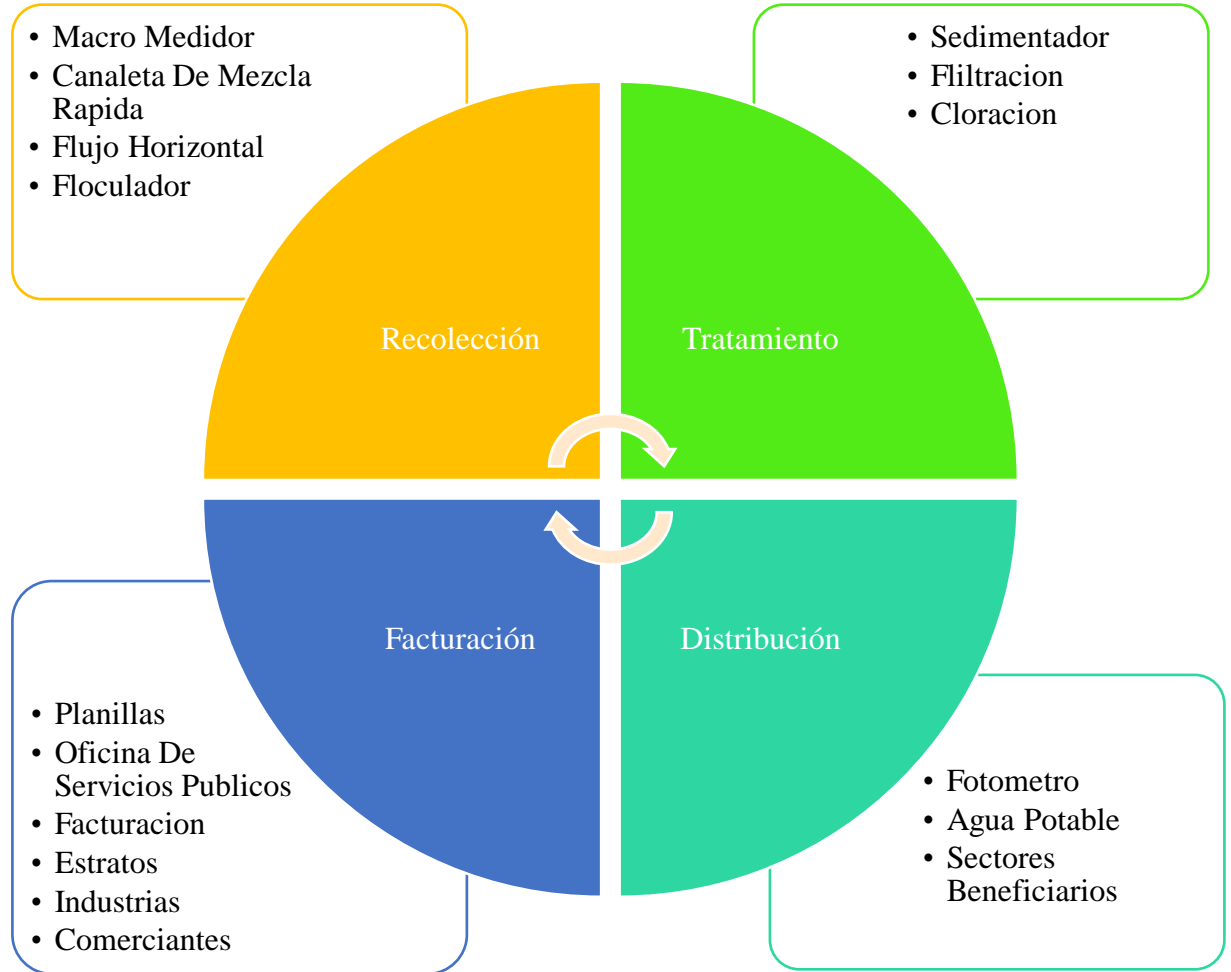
- Macro Medidor
- Canaleta De Mezcla Rapida
- Flujo Horizontal
- Floculador

- Sedimentador
- Fliltracion
- Cloracion

Recolección

Tratamiento

Facturación

Distribución

- Planillas
- Oficina De Servicios Publicos
- Facturacion
- Estratos
- Industrias
- Comerciantes

- Fotometro
- Agua Potable
- Sectores Beneficiarios